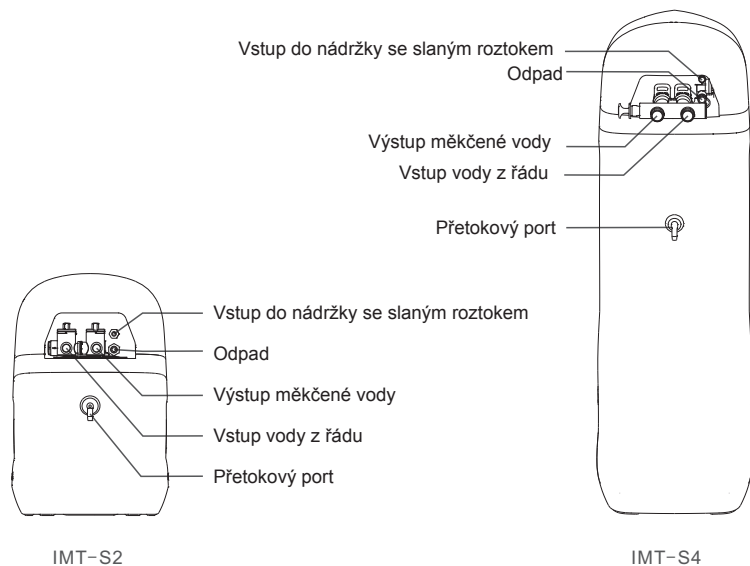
Vstup do nádržky se slaným roztokem
Odpad
Výstup měkčené vody
Vstup vody z řádu
Přetokový port

Vstup do nádržky se slaným roztokem
Odpad
Výstup měkčené vody
Vstup vody z řádu
Přetokový port

IMT-S2

IMT-S4